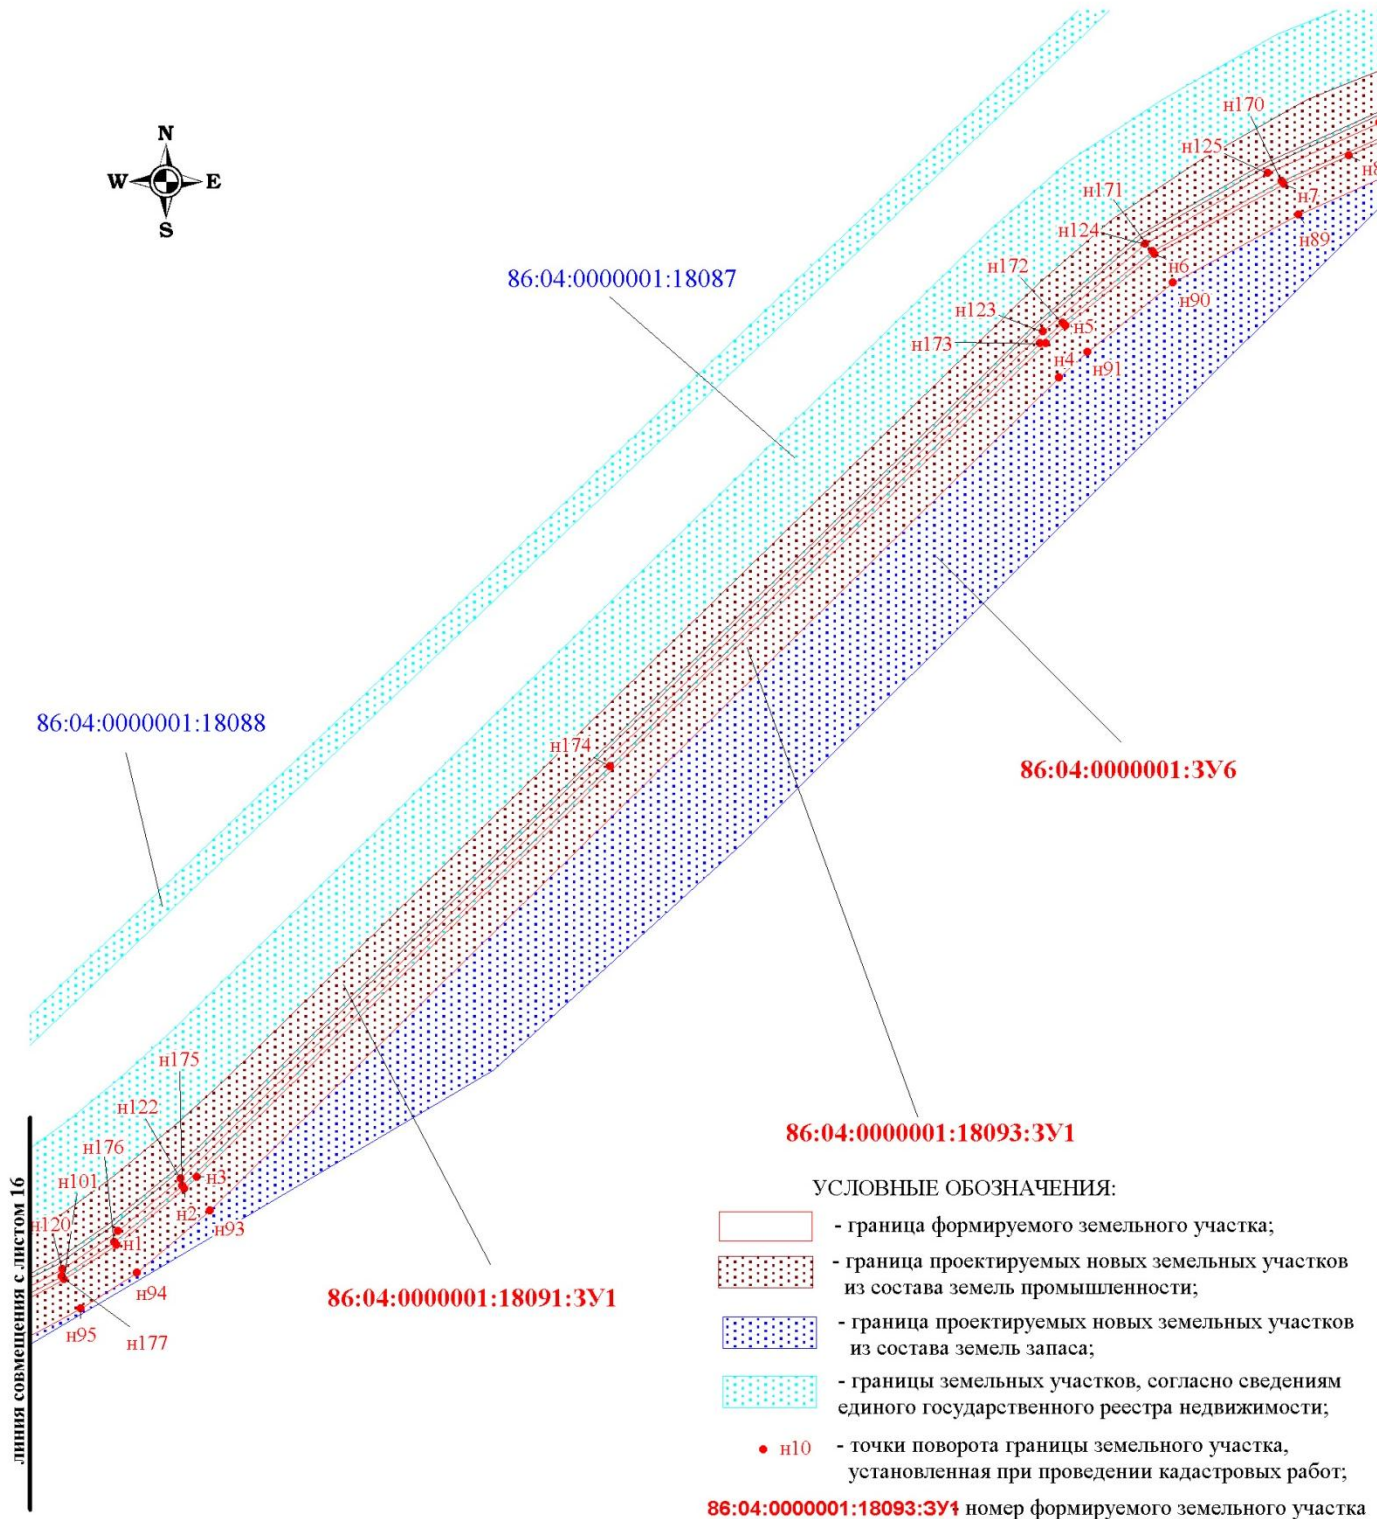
N
W
E
S

86:04:0000001:18087

н170
н125
н8
н171
н7
н124
н89
н172
н6
н90
н123
н5
н173
н4
н91

86:04:0000001:18088

н174

86:04:0000001:ЗУ6

н175
н122
н176
н3
н101
н2
н120
н93
н1
н94
н95
н177

86:04:0000001:18093:ЗУ1

86:04:0000001:18091:ЗУ1

линия совмещения с листом 16

УСЛОВНЫЕ ОБОЗНАЧЕНИЯ:

- граница формируемого земельного участка;

- граница проектируемых новых земельных участков из состава земель промышленности;

- граница проектируемых новых земельных участков из состава земель запаса;

- границы земельных участков, согласно сведениям единого государственного реестра недвижимости;

н10 - точки поворота границы земельного участка, установленная при проведении кадастровых работ;

86:04:0000001:18093:ЗУ1 номер формируемого земельного участка